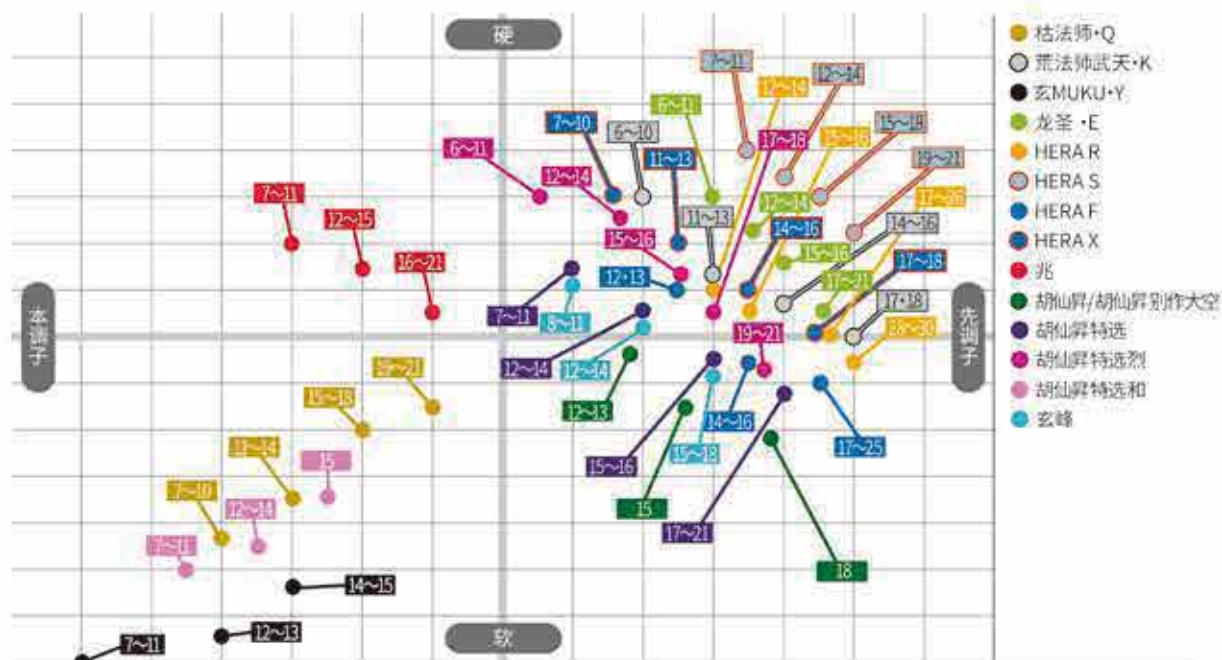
硬

软

本调子

先调子

枯法师•Q
荒法师武天•K
玄MUKU•Y
龙圣 •E
HERA R
HERA S
HERA F
HERA X
兆
胡仙昇/胡仙昇别作大空
胡仙昇特选
胡仙昇特选烈
胡仙昇特选和
玄峰

7~11
17~19
12~14
6~11
7~10
6~10
6~11
11~13
17~18
15~16
15~19
19~21
12~14
12~14
17~20
11~13
14~16
7~11
12~15
15~16
14~16
16~21
15~16
17~18
12•13
17~21
17•18
7~11
8~11
19~21
18~30
12~14
12~14
19~21
12~13
14~16
15~18
15~18
17~25
15~16
15
12~14
15
7~10
12~16
17~21
8~11
18
14~15
12~13
7~11